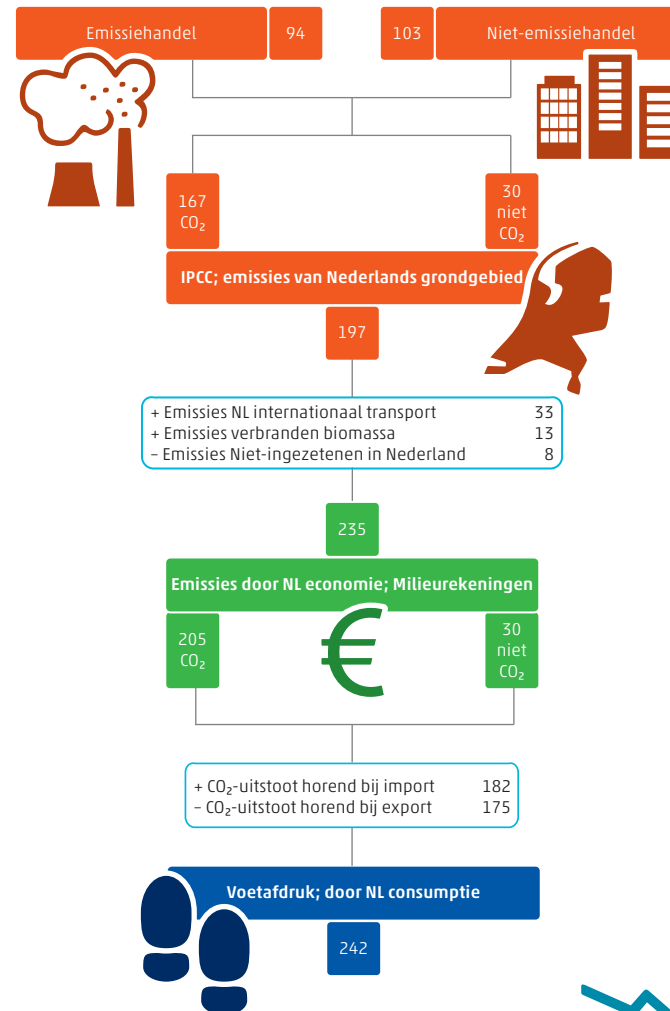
Emissiehandel 94

103 Niet-emissiehandel

167 $CO_2$

30 niet $CO_2$

IPCC; emissies van Nederlands grondgebied

197

+ Emissies NL internationaal transport 33
+ Emissies verbranden biomassa 13
– Emissies Niet-ingezetenen in Nederland 8

235

Emissies door NL economie; Milieurekeningen

205 $CO_2$

€

30 niet $CO_2$

+ $CO_2$-uitstoot horend bij import 182
– $CO_2$-uitstoot horend bij export 175

Voetafdruk; door NL consumptie

242